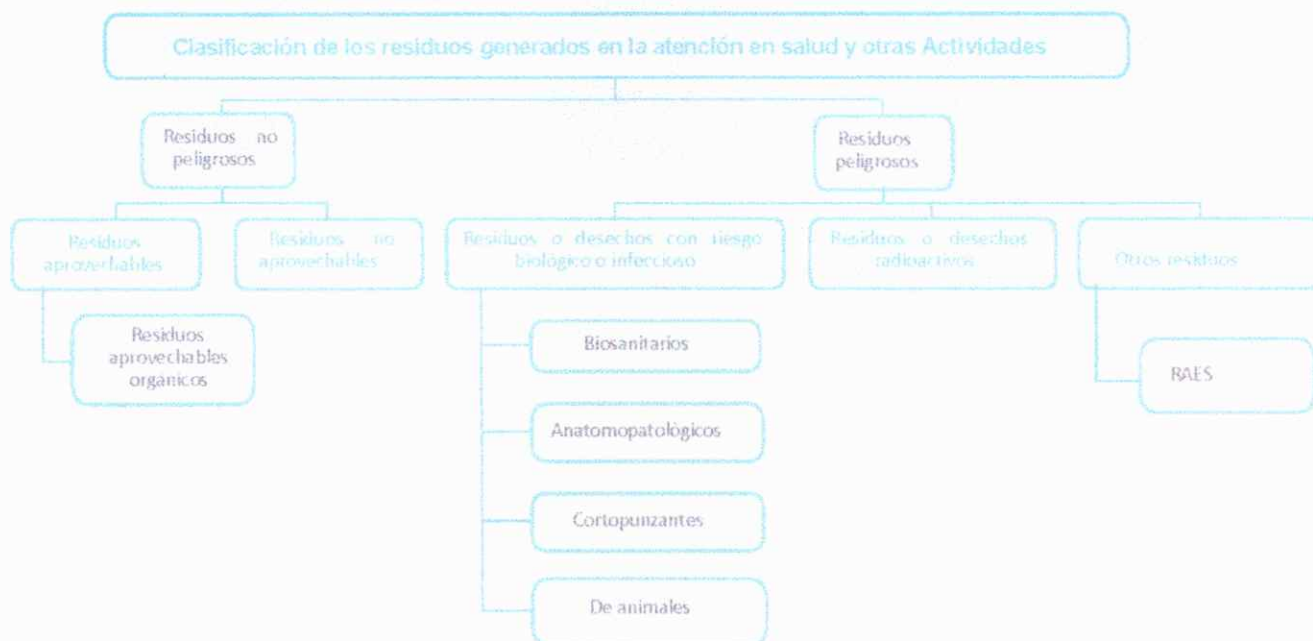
Clasificación de los residuos generados en la atención en salud y otras Actividades

Residuos no peligrosos

Residuos peligrosos

Residuos aprovechables

Residuos no aprovechables

Residuos o desechos con riesgo biológico o infeccioso

Residuos o desechos radioactivos

Otros residuos

Residuos aprovechables organicos

Biosanitarios

Anatomopatológicos

Cortopunzantes

De animales

RAES